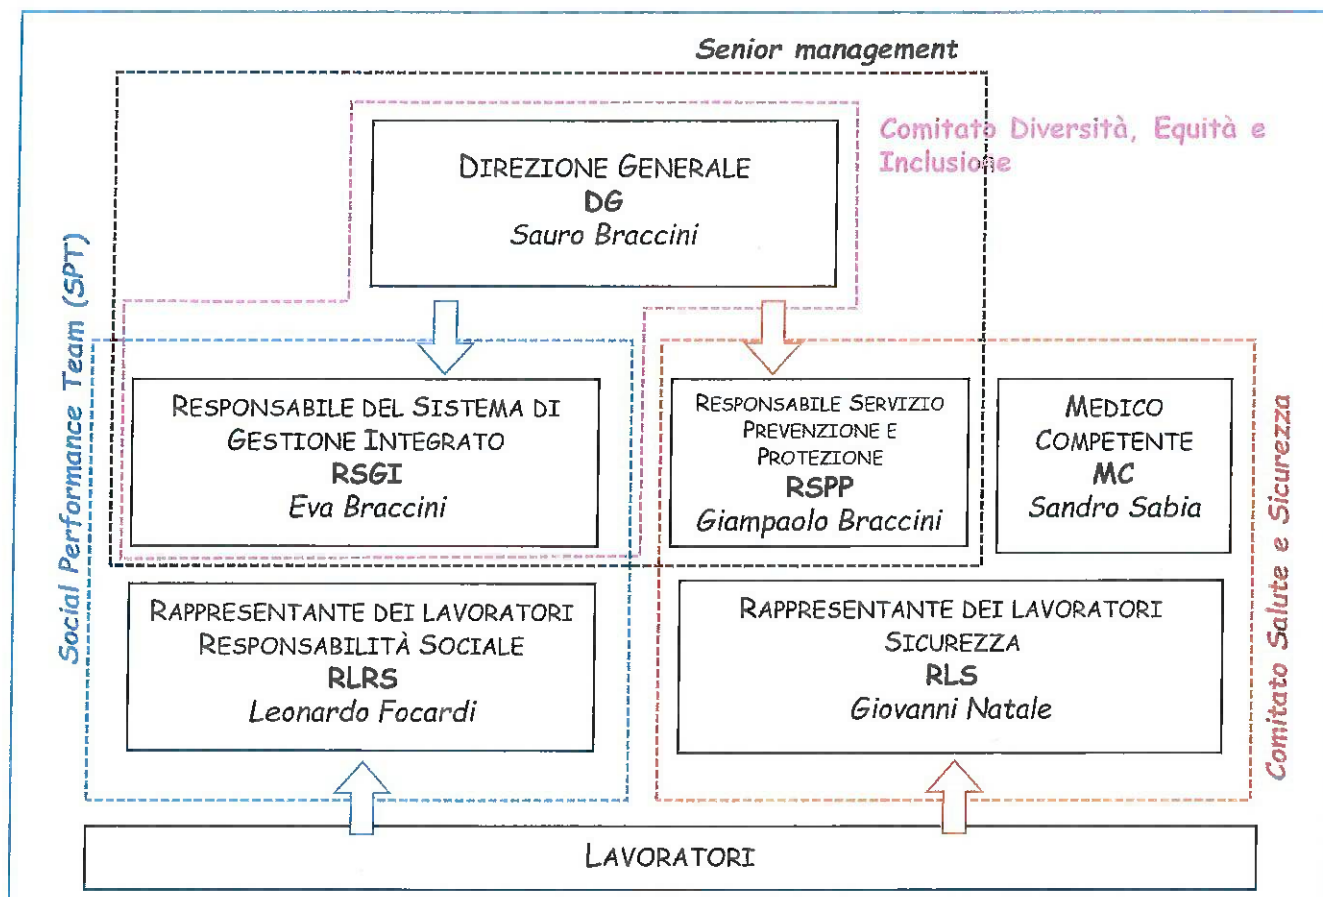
Senior management

Comitato Diversità, Equità e Inclusione

DIREZIONE GENERALE
DG
Sauro Braccini

Social Performance Team (SPT)

RESPONSABILE DEL SISTEMA DI GESTIONE INTEGRATO
RSGI
Eva Braccini

RESPONSABILE SERVIZIO PREVENZIONE E PROTEZIONE
RSPP
Giampaolo Braccini

MEDICO COMPETENTE
MC
Sandro Sabia

Comitato Salute e Sicurezza

RAPPRESENTANTE DEI LAVORATORI RESPONSABILITÀ SOCIALE
RLRS
Leonardo Focardi

RAPPRESENTANTE DEI LAVORATORI SICUREZZA
RLS
Giovanni Natale

LAVORATORI